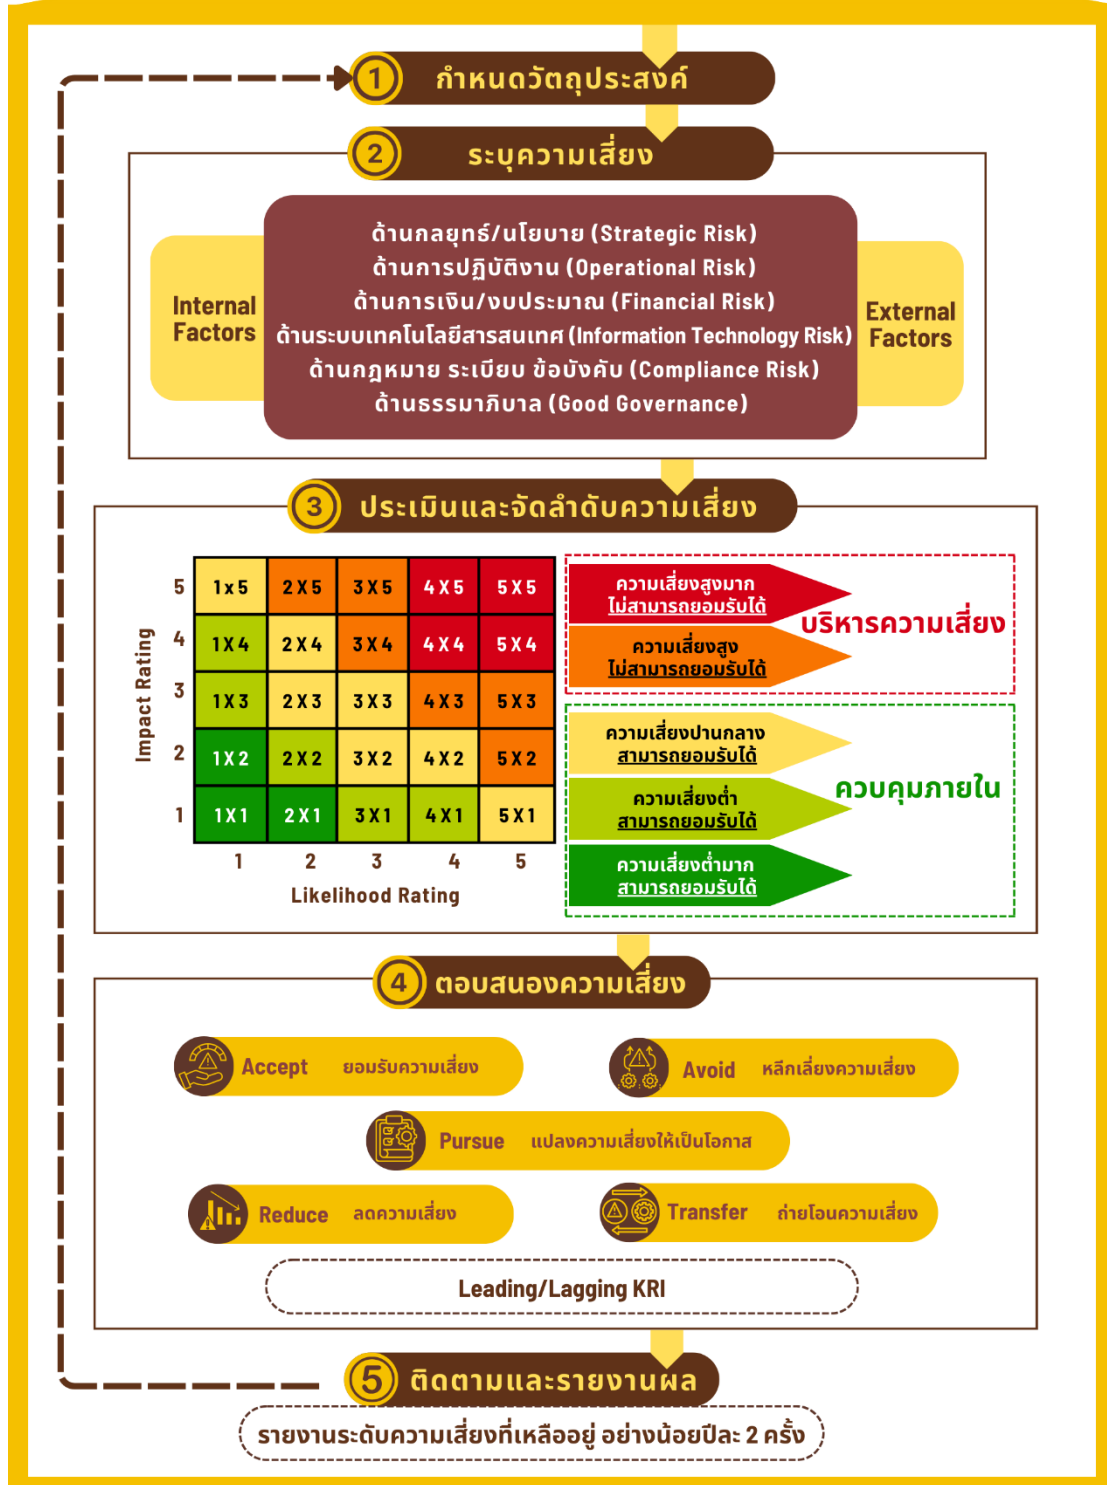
1 กำหนดวัตถุประสงค์

2 ระบุความเสี่ยง

Internal Factors

ด้านกลยุทธ์/นโยบาย (Strategic Risk)
ด้านการปฏิบัติงาน (Operational Risk)
ด้านการเงิน/งบประมาณ (Financial Risk)
ด้านระบบเทคโนโลยีสารสนเทศ (Information Technology Risk)
ด้านกฎหมาย ระเบียบ ข้อบังคับ (Compliance Risk)
ด้านธรรมาภิบาล (Good Governance)

External Factors

3 ประเมินและจัดลำดับความเสี่ยง

Impact Rating

| | | | | | |
|---|---|---|---|---|---|
| 5 | 1x5 | 2X5 | 3X5 | 4X5 | 5X5 |
| 4 | 1X4 | 2X4 | 3X4 | 4X4 | 5X4 |
| 3 | 1X3 | 2X3 | 3X3 | 4X3 | 5X3 |
| 2 | 1X2 | 2X2 | 3X2 | 4X2 | 5X2 |
| 1 | 1X1 | 2X1 | 3X1 | 4X1 | 5X1 |
| | 1 | 2 | 3 | 4 | 5 |

Likelihood Rating

ความเสี่ยงสูงมาก ไม่สามารถยอมรับได้
ความเสี่ยงสูง ไม่สามารถยอมรับได้
บริหารความเสี่ยง

ความเสี่ยงปานกลาง สามารถยอมรับได้
ความเสี่ยงต่ำ สามารถยอมรับได้
ความเสี่ยงต่ำมาก สามารถยอมรับได้
ควบคุมภายใน

4 ตอบสนองความเสี่ยง

Accept ยอมรับความเสี่ยง
Avoid หลีกเลี่ยงความเสี่ยง
Pursue แปลงความเสี่ยงให้เป็นโอกาส
Reduce ลดความเสี่ยง
Transfer ถ่ายโอนความเสี่ยง

Leading/Lagging KRI

5 ติดตามและรายงานผล

รายงานระดับความเสี่ยงที่เหลืออยู่ อย่างน้อยปีละ 2 ครั้ง